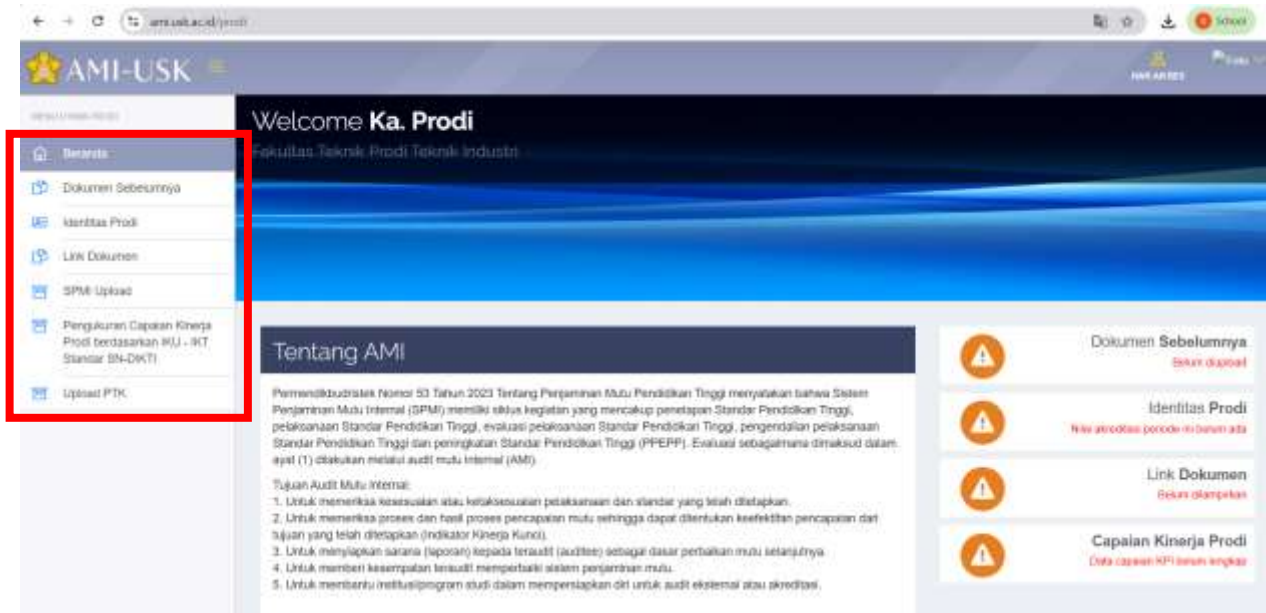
ami.usk.ac.id/prodi

School

AMI-USK

NAMA PRODI

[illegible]

Beranda

Dokumen Sebelumnya

Identitas Prodi

Link Dokumen

SPMI Upload

Pengukuran Capaian Kinerja Prodi berdasarkan IKU - IKT Standar SN-DIKTI

Upload PTK

Welcome **Ka. Prodi**

Fakultas Teknik Prodi Teknik Industri

Tentang AMI

Permendikbudristek Nomor 53 Tahun 2023 Tentang Penjaminan Mutu Pendidikan Tinggi menyatakan bahwa Sistem Penjaminan Mutu Internal (SPMI) memiliki siklus kegiatan yang mencakup penetapan Standar Pendidikan Tinggi, pelaksanaan Standar Pendidikan Tinggi, evaluasi pelaksanaan Standar Pendidikan Tinggi, pengendalian pelaksanaan Standar Pendidikan Tinggi dan peningkatan Standar Pendidikan Tinggi (PPEPP). Evaluasi sebagaimana dimaksud dalam ayat (1) dilakukan melalui audit mutu internal (AMI).

Tujuan Audit Mutu Internal:
1. Untuk memeriksa kesesuaian atau ketaksesuaian pelaksanaan dan standar yang telah ditetapkan.
2. Untuk memeriksa proses dan hasil proses pencapaian mutu sehingga dapat ditentukan keefektifan pencapaian dari tujuan yang telah ditetapkan (Indikator Kinerja Kunci).
3. Untuk menyiapkan sarana (laporan) kepada teraudit (auditee) sebagai dasar perbaikan mutu selanjutnya.
4. Untuk memberi kesempatan teraudit memperbaiki sistem penjaminan mutu.
5. Untuk membantu institusi/program studi dalam mempersiapkan diri untuk audit eksternal atau akreditasi.

Dokumen **Sebelumnya**
Belum diupload

Identitas **Prodi**
Nilai akreditasi periode ini belum ada

Link **Dokumen**
Belum dilampirkan

**Capaian Kinerja Prodi**
Data capaian KPI belum lengkap